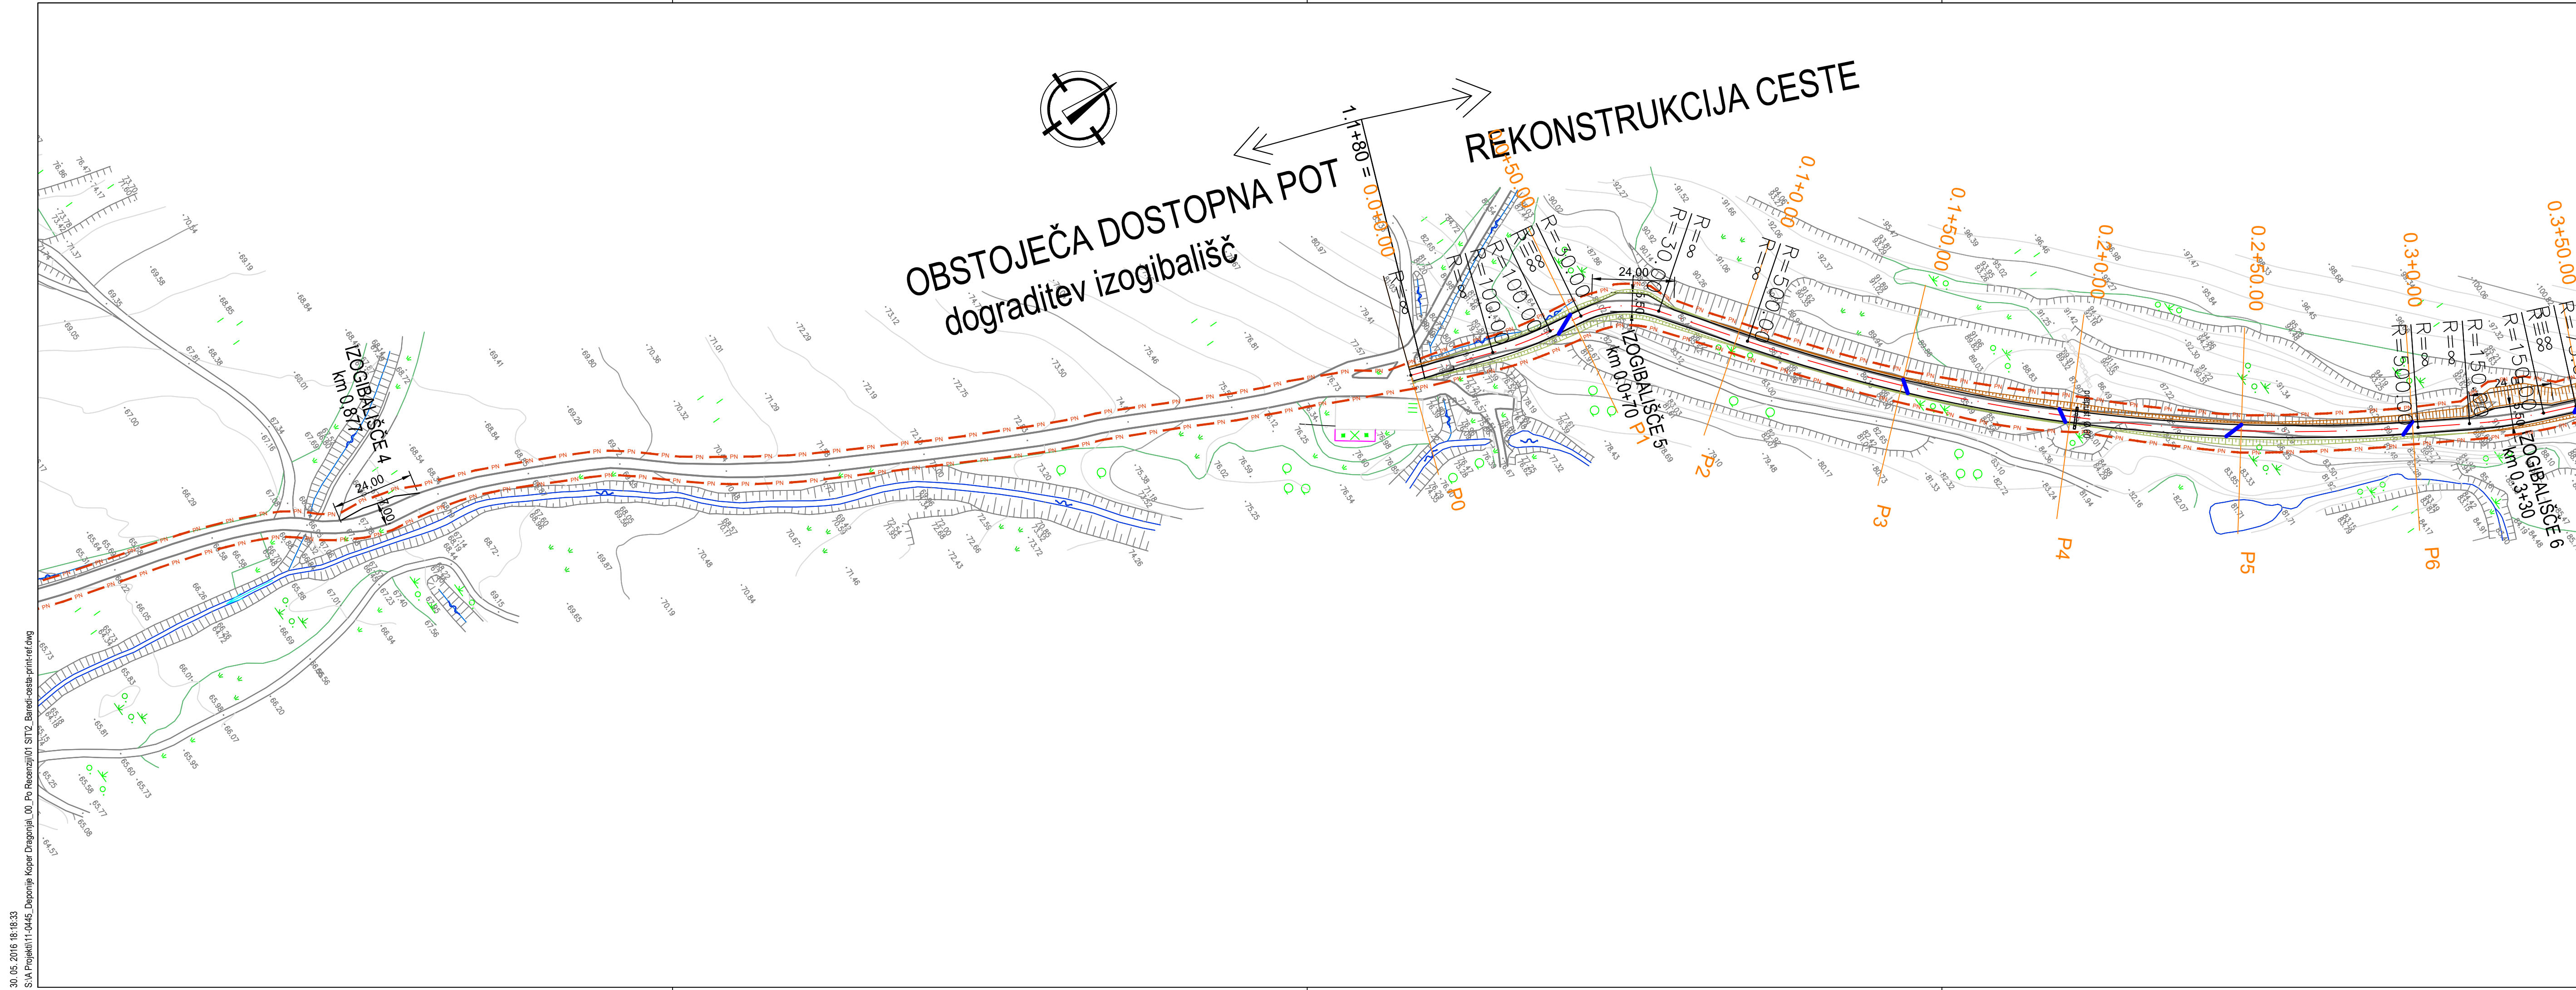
REKONSTRUKCIJA CESTE

OBSTOJEČA DOSTOPNA POT
dograditev izogibališč

1.1+80 = 0.0+0.00

IZOGIBALIŠČE 4
km 0.877

24.00

IZOGIBALIŠČE 5
km 0.0+70

24.00

IZOGIBALIŠČE 6
km 0.3+30

R=∞
R=100.00
R=30.00
R=30.00
R=∞
R=500.00
R=∞
R=500.00
R=∞
R=150.00
R=150.00
R=∞

0.0+50.00
0.1+0.00
0.1+50.00
0.2+0.00
0.2+50.00
0.3+0.00
0.3+50.00

P0
P1
P2
P3
P4
P5
P6

30. 05. 2016 18:18:33
S:\A Projekti\11-0445_Deponije Koper Dragonja\_00_Po Recenziji\01 SIT\02_Beredi-ceste-print-ref.dwg